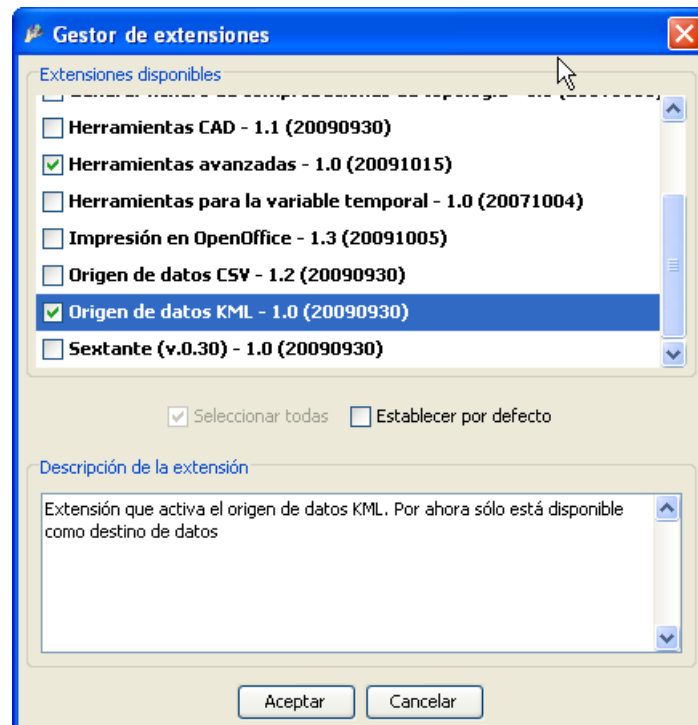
Gestor de extensiones

Extensiones disponibles

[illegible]

Herramientas CAD - 1.1 (20090930)

Herramientas avanzadas - 1.0 (20091015)

Herramientas para la variable temporal - 1.0 (20071004)

Impresión en OpenOffice - 1.3 (20091005)

Origen de datos CSV - 1.2 (20090930)

Origen de datos KML - 1.0 (20090930)

Sextante (v.0.30) - 1.0 (20090930)

Seleccionar todas

Establecer por defecto

Descripción de la extensión

Extensión que activa el origen de datos KML. Por ahora sólo está disponible como destino de datos

Aceptar

Cancelar